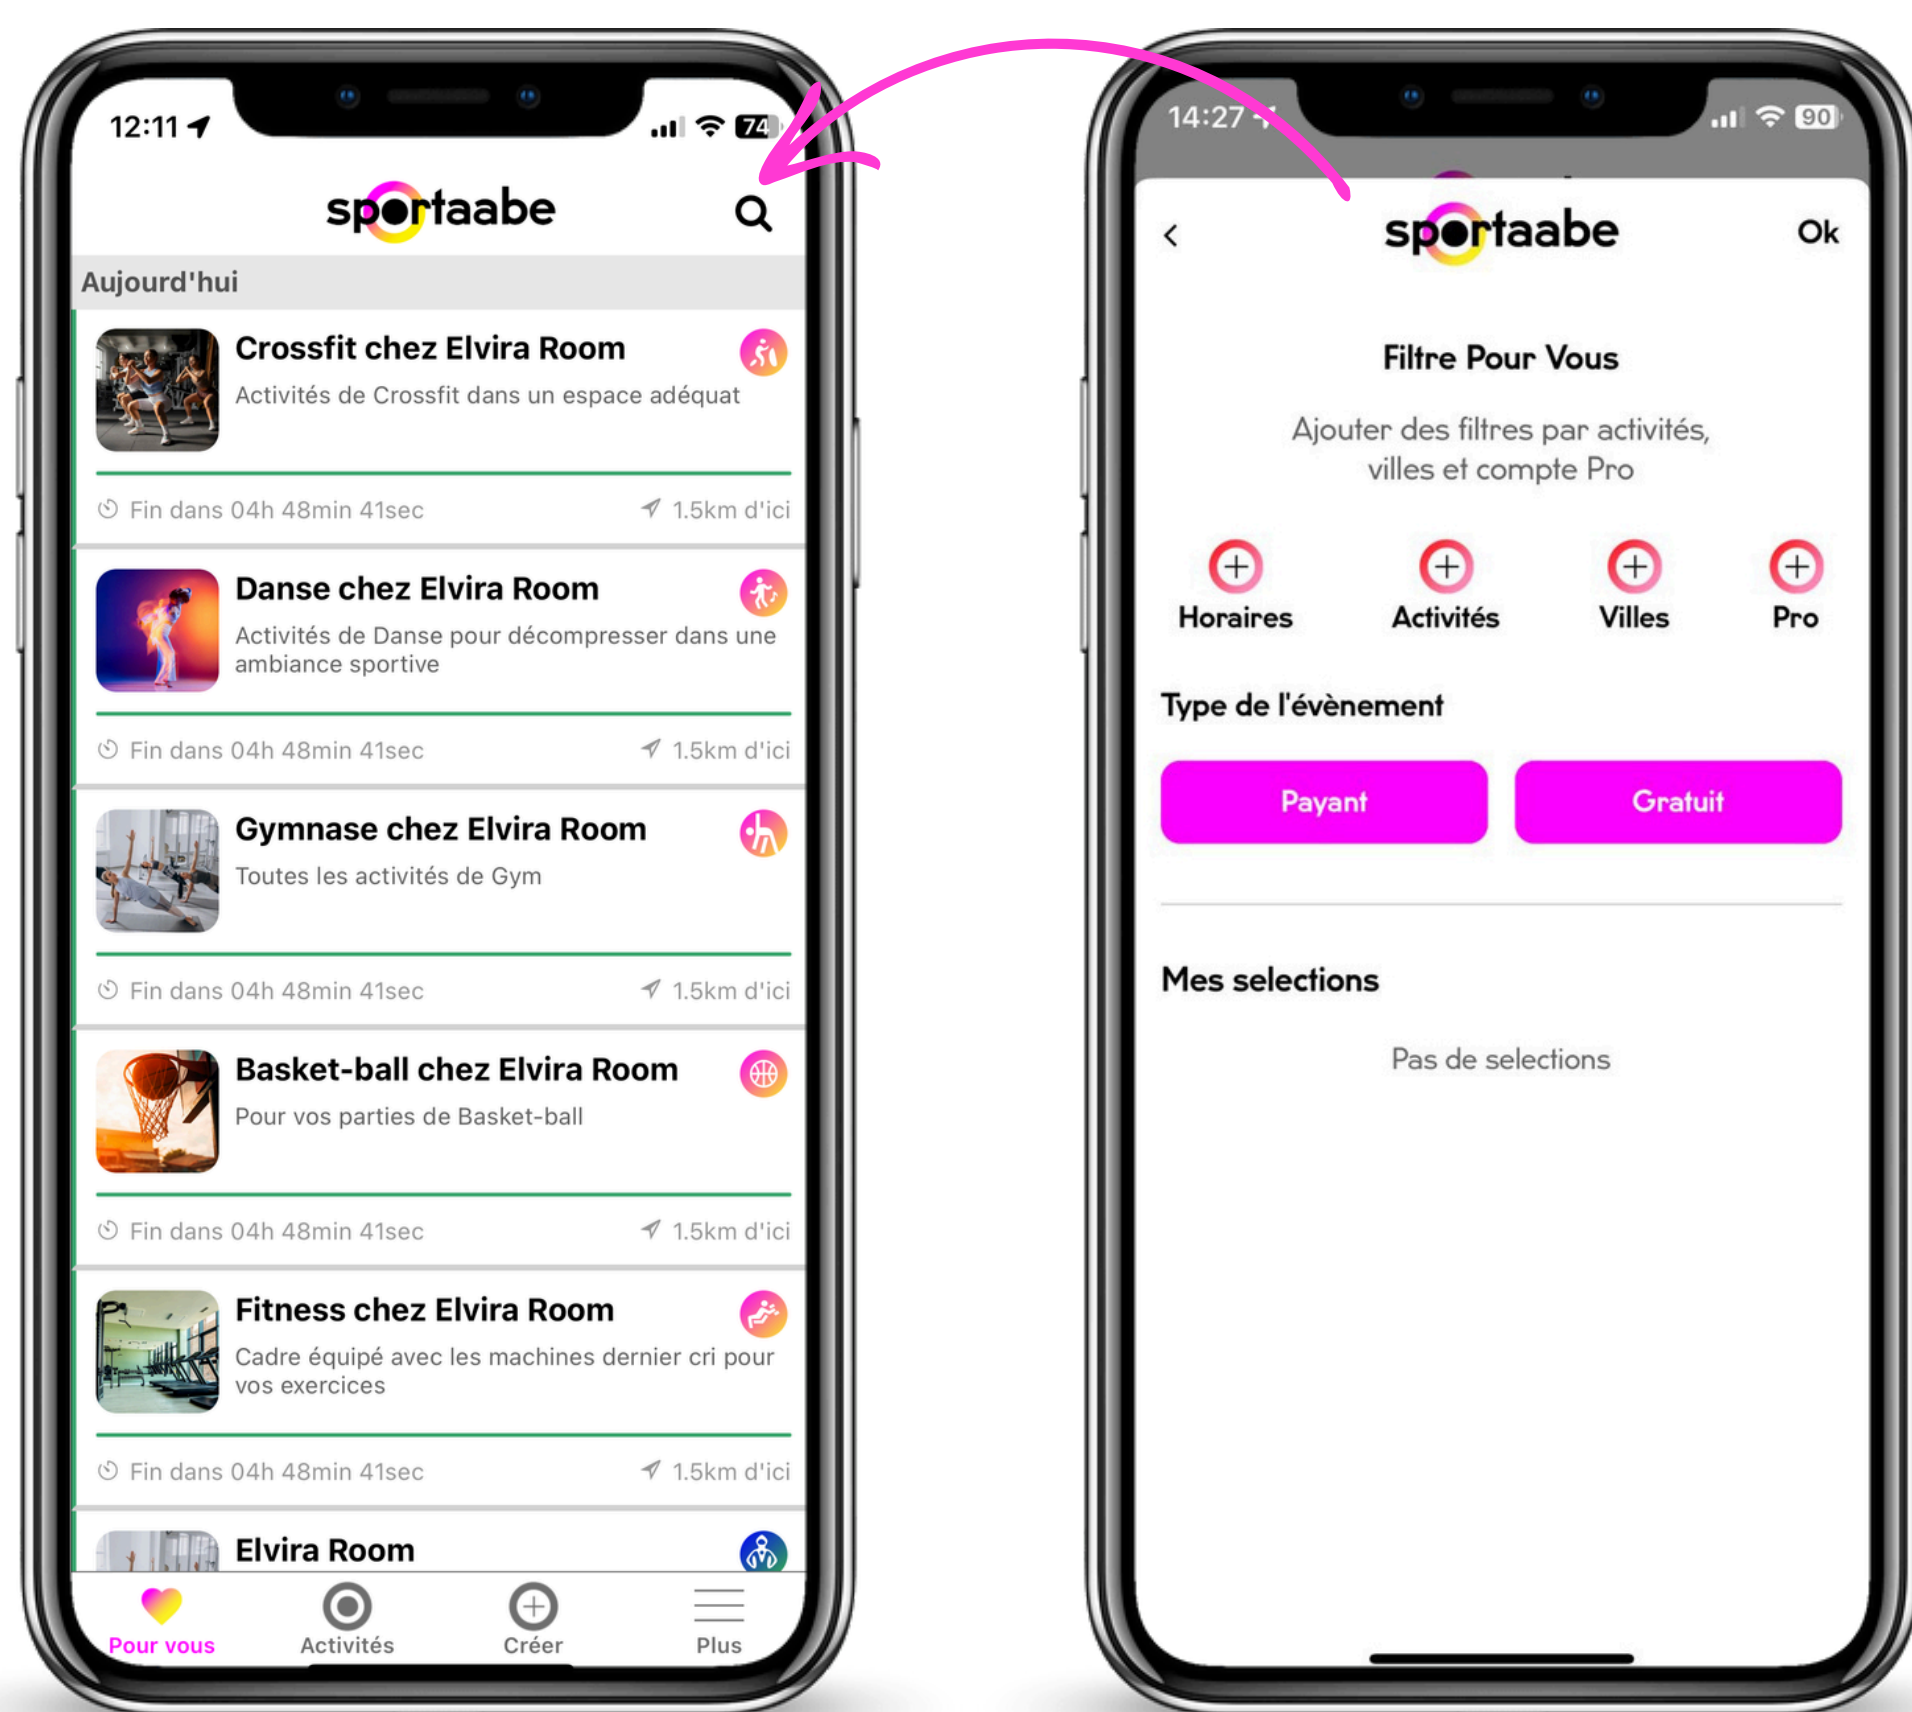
12:11

74

sportaabe

Aujourd'hui

Crossfit chez Elvira Room

Activités de Crossfit dans un espace adéquat

Fin dans 04h 48min 41sec 1.5km d'ici

Danse chez Elvira Room

Activités de Danse pour décompresser dans une ambiance sportive

Fin dans 04h 48min 41sec 1.5km d'ici

Gymnase chez Elvira Room

Toutes les activités de Gym

Fin dans 04h 48min 41sec 1.5km d'ici

Basket-ball chez Elvira Room

Pour vos parties de Basket-ball

Fin dans 04h 48min 41sec 1.5km d'ici

Fitness chez Elvira Room

Cadre équipé avec les machines dernier cri pour vos exercices

Fin dans 04h 48min 41sec 1.5km d'ici

Elvira Room

Pour vous Activités Créer Plus

14:27

90

sportaabe

Ok

Filtre Pour Vous

Ajouter des filtres par activités, villes et compte Pro

Horaires Activités Villes Pro

Type de l'évènement

Payant Gratuit

Mes selections

Pas de selections